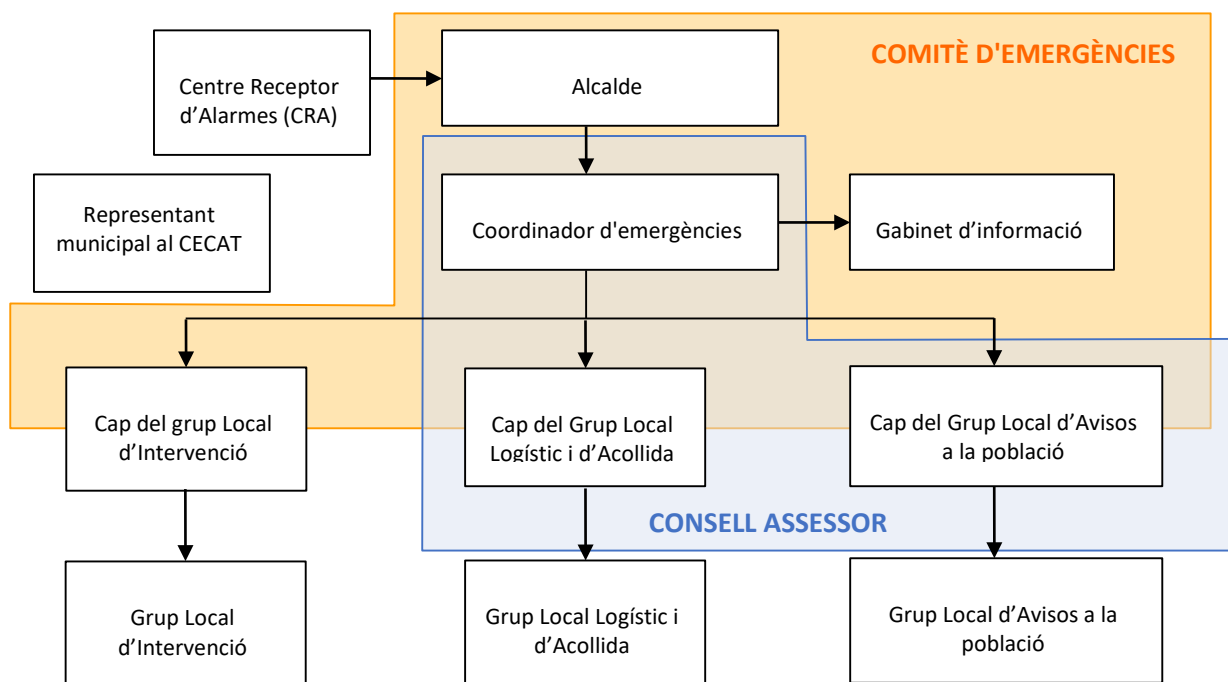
COMITÈ D'EMERGÈNCIES

Centre Receptor d’Alarmes (CRA)

Alcalde

Representant municipal al CECAT

Coordinador d'emergències

Gabinet d’informació

Cap del grup Local d’Intervenció

Cap del Grup Local Logístic i d’Acollida

Cap del Grup Local d’Avisos a la població

CONSELL ASSESSOR

Grup Local d’Intervenció

Grup Local Logístic i d’Acollida

Grup Local d’Avisos a la població